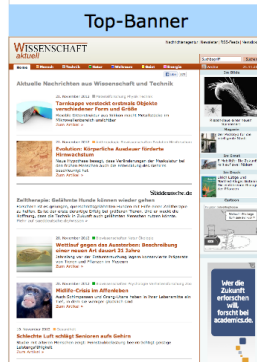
Top-Banner

WISSENSCHAFT aktuell

Aktuelle Nachrichten aus Wissenschaft und Technik

Tarnkappe versteckt erstmals Objekte verschiedener Form und Größe

Zum Artikel »

Evolution: Körperliche Ausdauer förderte Hirnwachstum

Zum Artikel »

Süddeutsche.de

Zellen

Wettlauf gegen das Aussterben: Beschreibung einer neuen Art dauert 21 Jahre

Zum Artikel »

Midlife-Crisis im Affengehege

Zum Artikel »

Schlechte Luft schlägt Senioren aufs Gehirn

Zum Artikel »

Wer die Zukunft erforschen will, forscht bei academics.de.